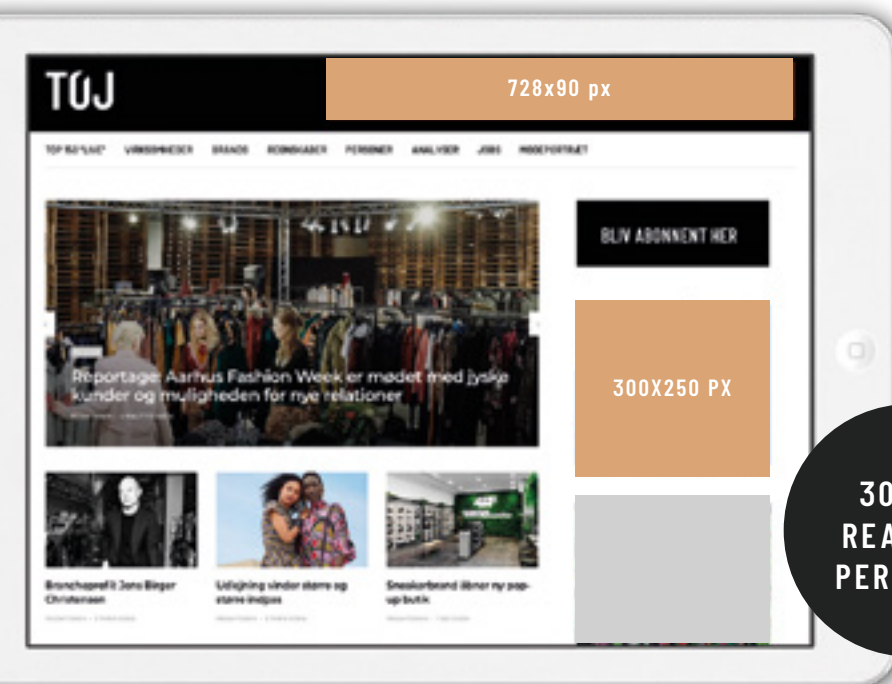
TØJ

728x90 px

TOP 50 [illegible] VIRKSOMHEDER BRANDS BEGIVENHEDER PERSONER ANALYSER JOBS MODEPORTRÆT

BLIV ABONNENT HER

300X250 PX

Reportage: Aarhus Fashion Week er mødet med jyske kunder og muligheden for nye relationer

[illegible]

Branchaprofil Jens Birger Christensen

Udligning sinder større og større indpas

Sneakerbrand åbner ny pop-up butik

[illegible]

30
REA
PER